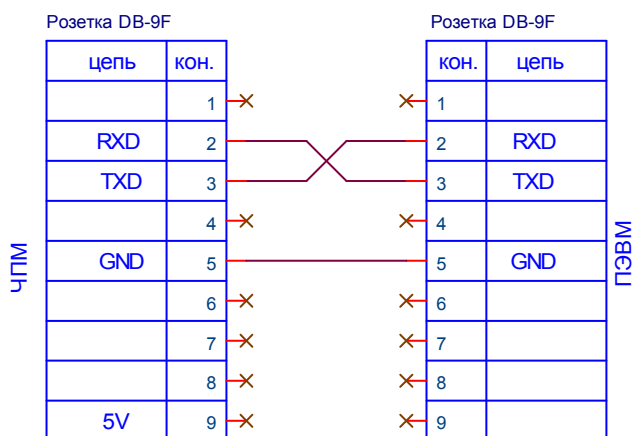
Розетка DB-9F

| цепь | кон. |
|---|---|
| | 1 |
| RXD | 2 |
| TXD | 3 |
| | 4 |
| GND | 5 |
| | 6 |
| | 7 |
| | 8 |
| 5V | 9 |

ЧПМ

Розетка DB-9F

| кон. | цепь |
|---|---|
| 1 | |
| 2 | RXD |
| 3 | TXD |
| 4 | |
| 5 | GND |
| 6 | |
| 7 | |
| 8 | |
| 9 | |

ПЭВМ